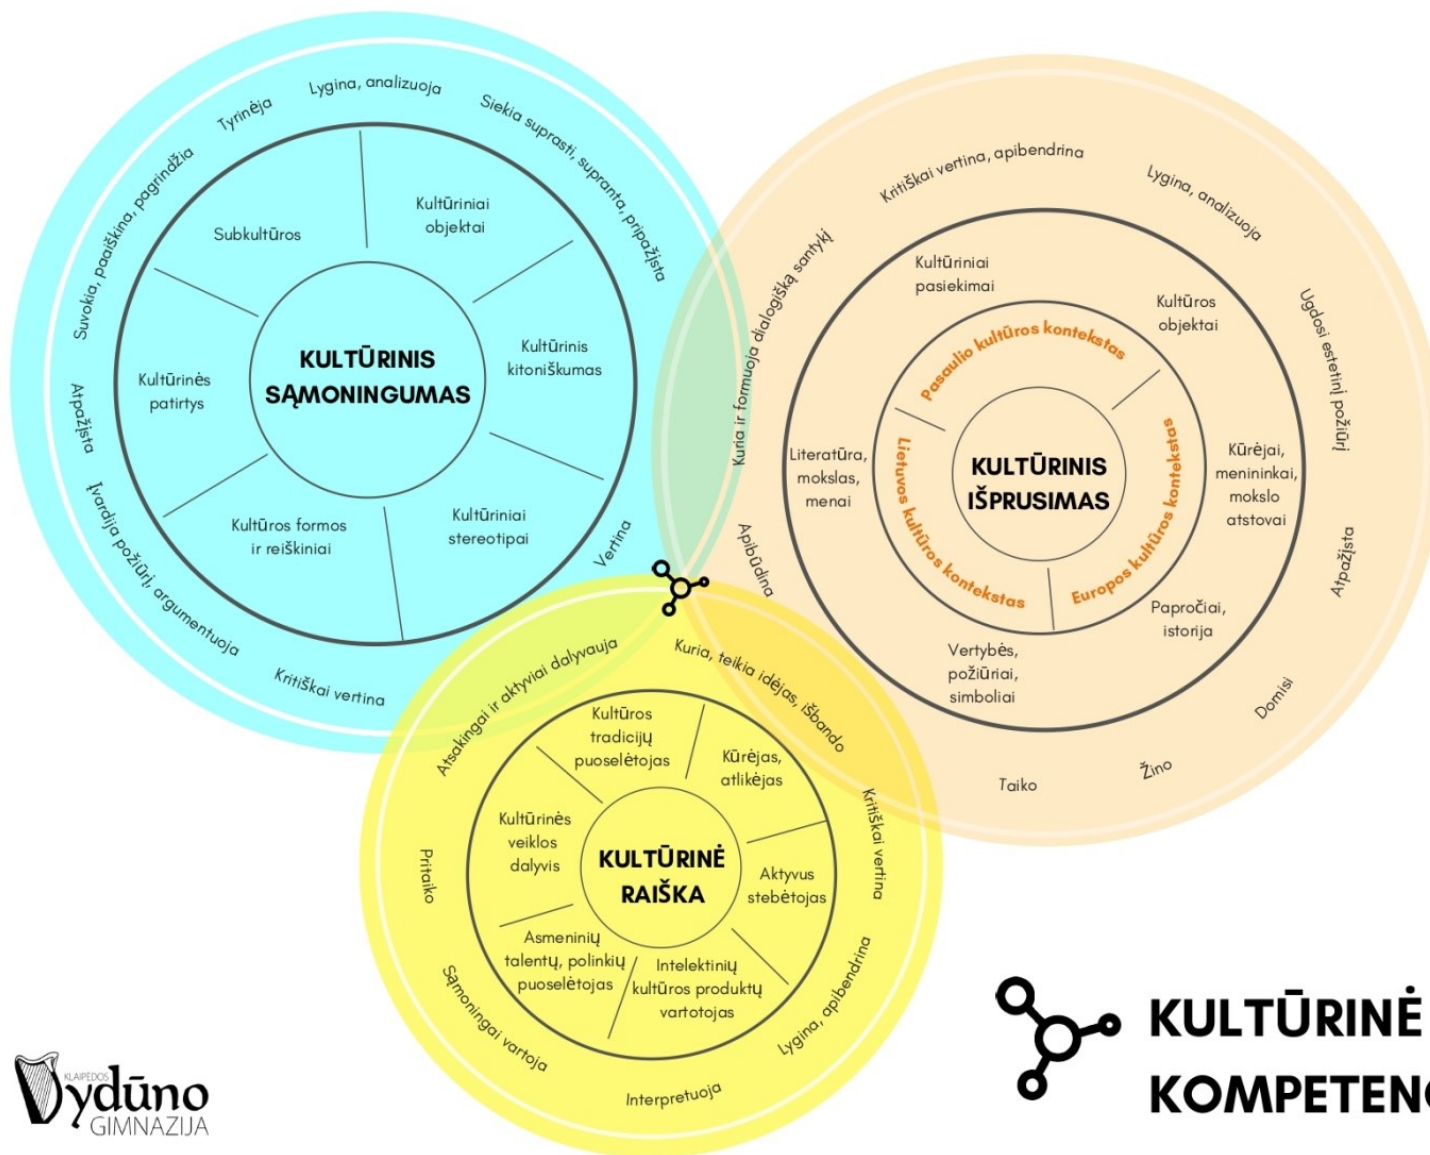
Tyrinėja
Lygina, analizuoja
Siekia suprasti, supranta, pripažįsta
Suvokia, paaiškina, pagrindžia
Atpažįsta
Įvardija požiūrį, argumentuoja
Kritiškai vertina
Vertina

Subkultūros
Kultūriniai objektai
Kultūrinis kitoniškumas
Kultūrinės patirtys
KULTŪRINIS SĄMONINGUMAS
Kultūros formos ir reiškiniai
Kultūriniai stereotipai

Kritiškai vertina, apibendrina
Lygina, analizuoja
Ugdosi estetinį požiūrį
Kuria ir formuoja dialogišką santykį
Apibūdina
Atpažįsta
Domisi
Žino
Taiko

Kultūriniai pasiekimai
Kultūros objektai
Pasaulio kultūros kontekstas
Literatūra, mokslas, menai
KULTŪRINIS IŠPRUSIMAS
Kūrėjai, menininkai, mokslo atstovai
Lietuvos kultūros kontekstas
Europos kultūros kontekstas
Papročiai, istorija
Vertybės, požiūriai, simboliai

Atsakingai ir aktyviai dalyvauja
Kuria, teikia idėjas, išbando
Kritiškai vertina
Pritaiko
Sąmoningai vartoja
Interpretuoja
Lygina, apibendrina

Kultūros tradicijų puoselėtojas
Kūrėjas, atlikėjas
Kultūrinės veiklos dalyvis
KULTŪRINĖ RAIŠKA
Aktyvus stebėtojas
Asmeninių talentų, polinkių puoselėtojas
Intelektinių kultūros produktų vartotojas

KULTŪRINĖ
KOMPETENC

KLAIPĖDOS
Vydūno
GIMNAZIJA